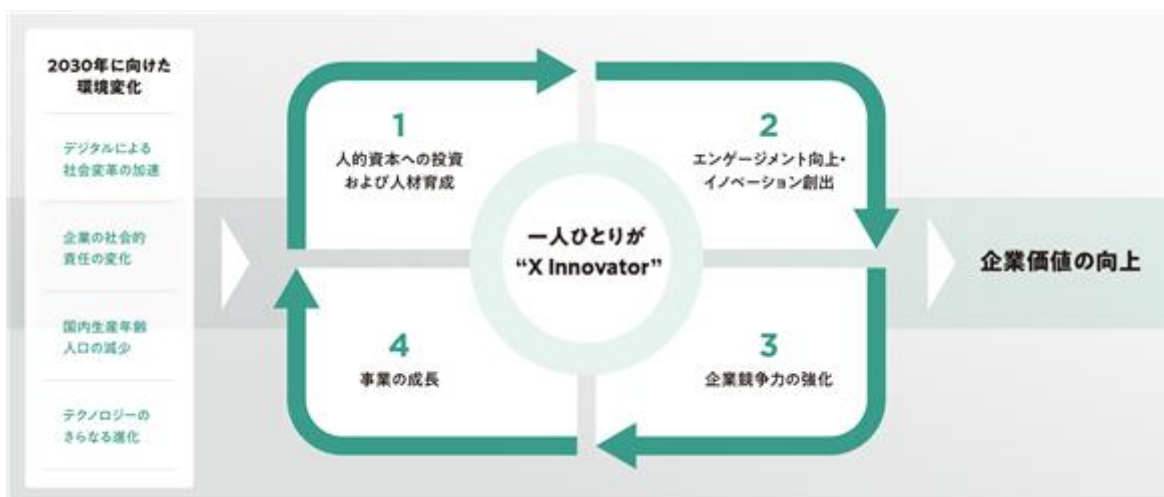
2030年に向けた環境変化

デジタルによる社会変革の加速

企業の社会的責任の変化

国内生産年齢人口の減少

テクノロジーのさらなる進化

1
人的資本への投資および人材育成

2
エンゲージメント向上・イノベーション創出

一人ひとりが
“X Innovator”

4
事業の成長

3
企業競争力の強化

企業価値の向上